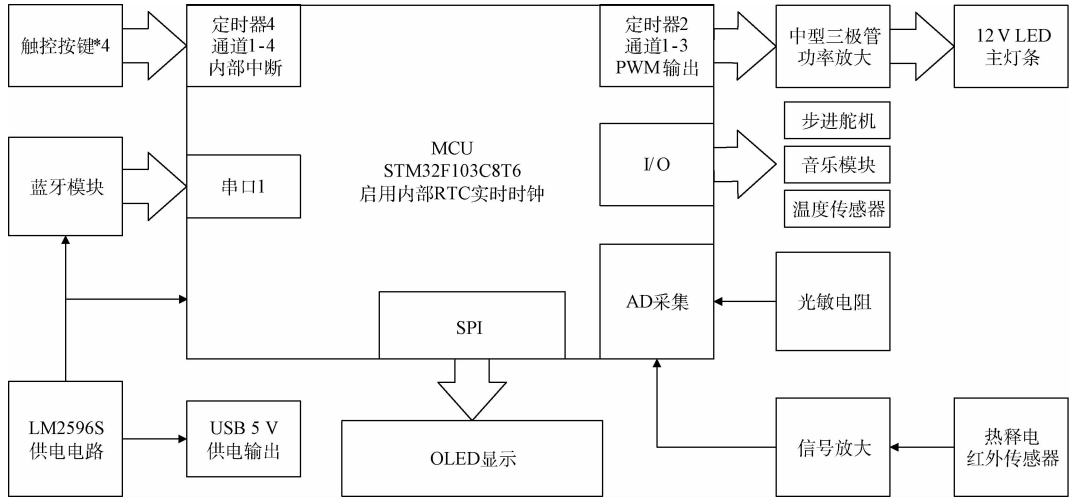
触控按键*4

定时器4
通道1-4
内部中断

定时器2
通道1-3
PWM输出

中型三极管
功率放大

12 V LED
主灯条

MCU
STM32F103C8T6
启用内部RTC实时时钟

I/O

步进舵机

音乐模块

温度传感器

蓝牙模块

串口1

AD采集

光敏电阻

SPI

LM2596S
供电电路

USB 5 V
供电输出

OLED显示

信号放大

热释电
红外传感器